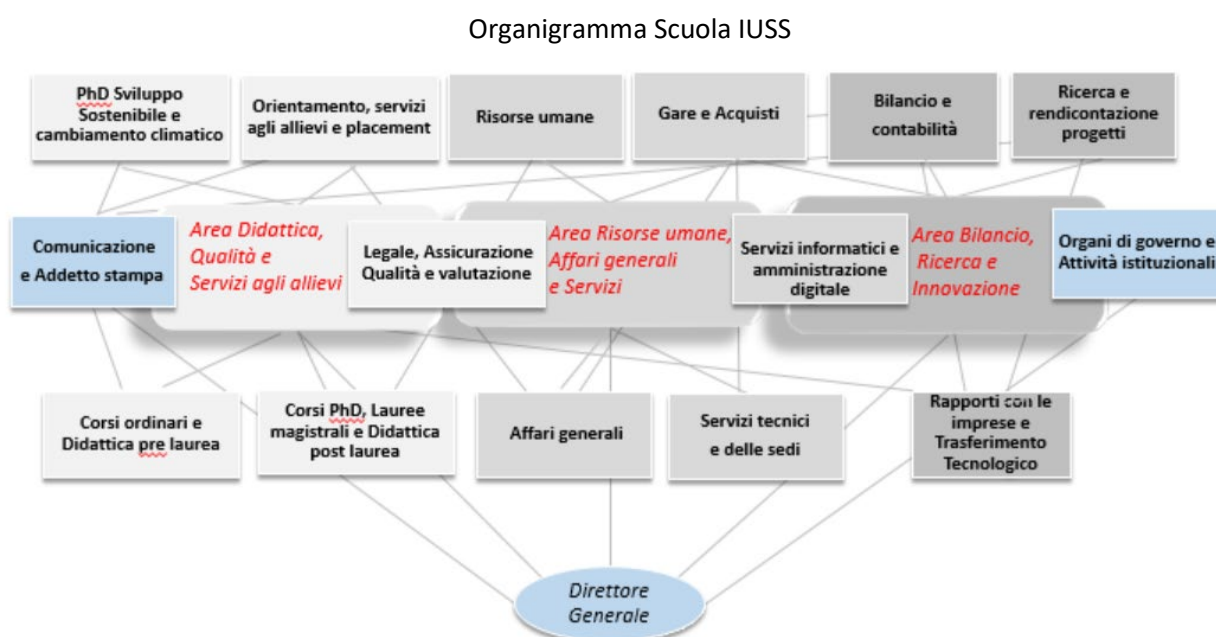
Organigramma Scuola IUSS

PhD Sviluppo Sostenibile e cambiamento climatico

Orientamento, servizi agli allievi e placement

Risorse umane

Gare e Acquisti

Bilancio e contabilità

Ricerca e rendicontazione progetti

Comunicazione e Addetto stampa

Area Didattica, Qualità e Servizi agli allievi

Legale, Assicurazione Qualità e valutazione

Area Risorse umane, Affari generali e Servizi

Servizi informatici e amministrazione digitale

Area Bilancio, Ricerca e Innovazione

Organi di governo e Attività istituzionali

Corsi ordinari e Didattica pre laurea

Corsi PhD, Lauree magistrali e Didattica post laurea

Affari generali

Servizi tecnici e delle sedi

Rapporti con le imprese e Trasferimento Tecnologico

Direttore Generale